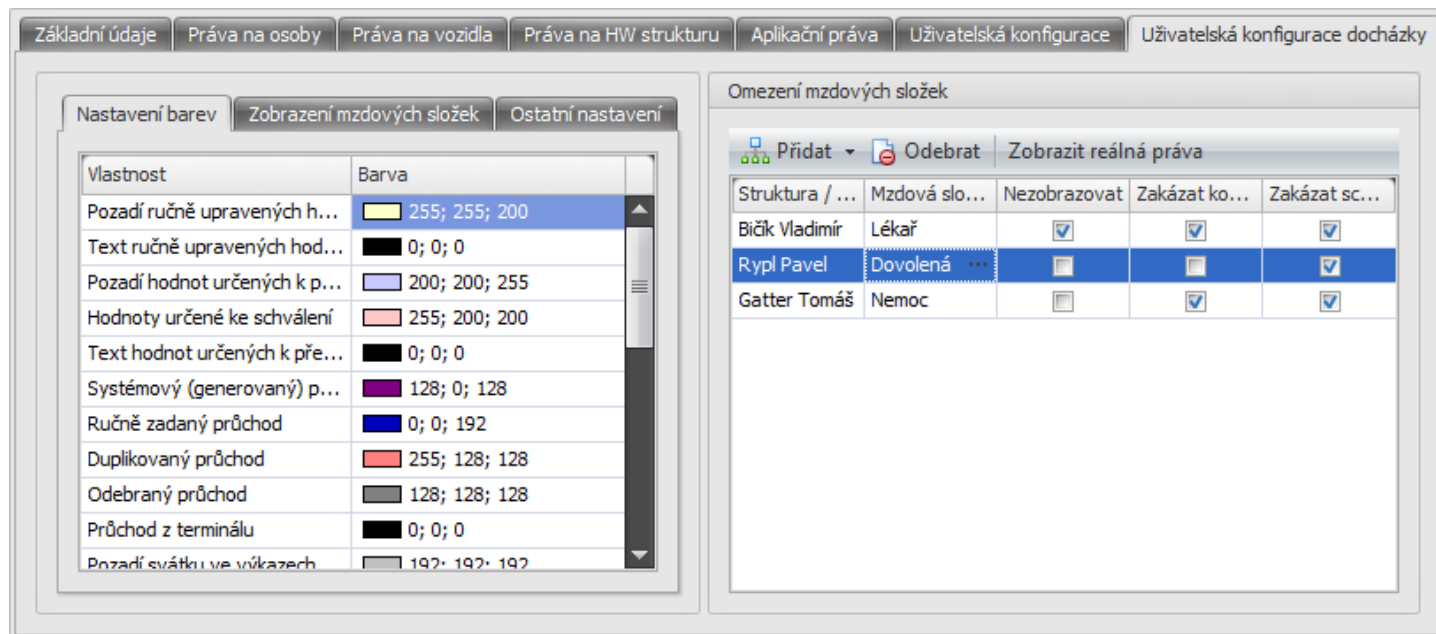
Základní údaje | Práva na osoby | Práva na vozidla | Práva na HW strukturu | Aplikační práva | Uživatelská konfigurace | Uživatelská konfigurace docházky

Nastavení barev | Zobrazení mzdových složek | Ostatní nastavení

| Vlastnost | Barva |
|---|---|
| Pozadí ručně upravených h... | 255; 255; 200 |
| Text ručně upravených hod... | 0; 0; 0 |
| Pozadí hodnot určených k p... | 200; 200; 255 |
| Hodnoty určené ke schválení | 255; 200; 200 |
| Text hodnot určených k pře... | 0; 0; 0 |
| Systémový (generovaný) p... | 128; 0; 128 |
| Ručně zadaný průchod | 0; 0; 192 |
| Duplikovaný průchod | 255; 128; 128 |
| Odebraný průchod | 128; 128; 128 |
| Průchod z terminálu | 0; 0; 0 |
| Pozadí svátku ve výkazech | 192; 192; 192 |

Omezení mzdových složek

Přidat | Odebrat | Zobrazit reálná práva

| Struktura / ... | Mzdová slo... | Nezobrazovat | Zakázat ko... | Zakázat sc... |
|---|---|---|---|---|
| Bičík Vladimír | Lékař | ☑ | ☑ | ☑ |
| Rypl Pavel | Dovolená ... | ☐ | ☐ | ☑ |
| Gatter Tomáš | Nemoc | ☐ | ☑ | ☑ |